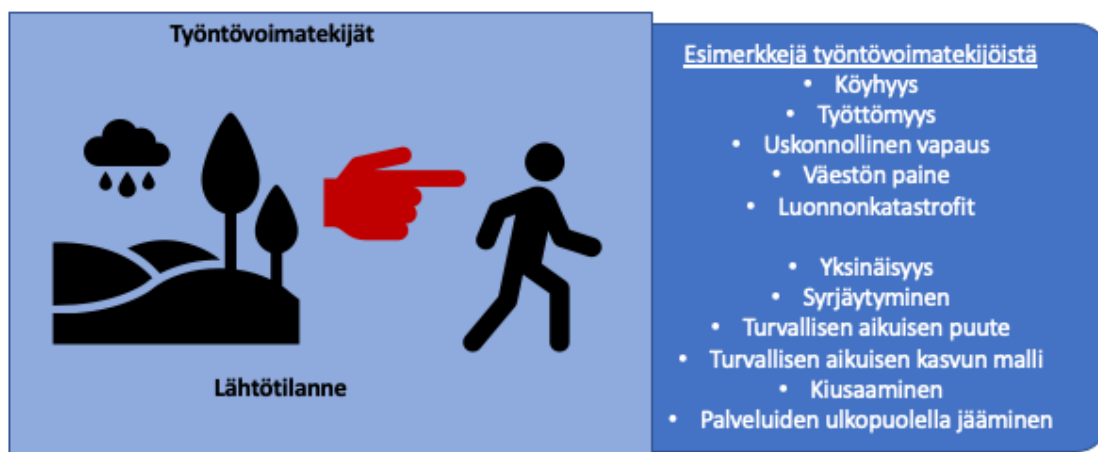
Työntövoimatekijät

Lähtötilanne

Esimerkkejä työntövoimatekijöistä

- Köyhyys
- Työttömyys
- Uskonnollinen vapaus
- Väestön paine
- Luonnonkatastrofit

- Yksinäisyys
- Syrjäytyminen
- Turvallisen aikuisen puute
- Turvallisen aikuisen kasvun malli
- Kiusaaminen
- Palveluiden ulkopuolella jääminen